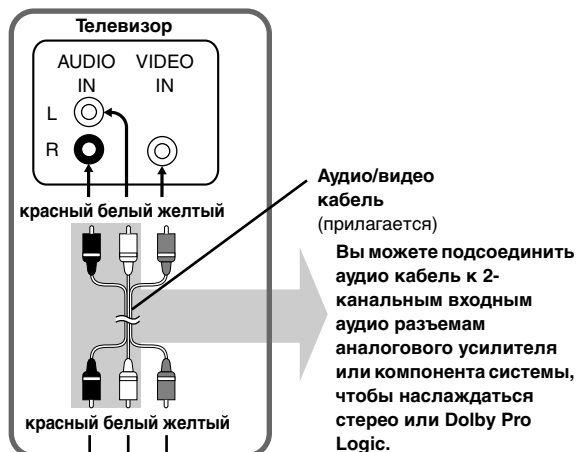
Телевизор

AUDIO IN

VIDEO IN

L

R

красный белый желтый

Аудио/видео кабель (прилагается)

Вы можете подсоединить аудио кабель к 2-канальным входным аудио разъемам аналогового усилителя или компонента системы, чтобы наслаждаться стерео или Dolby Pro Logic.

красный белый желтый